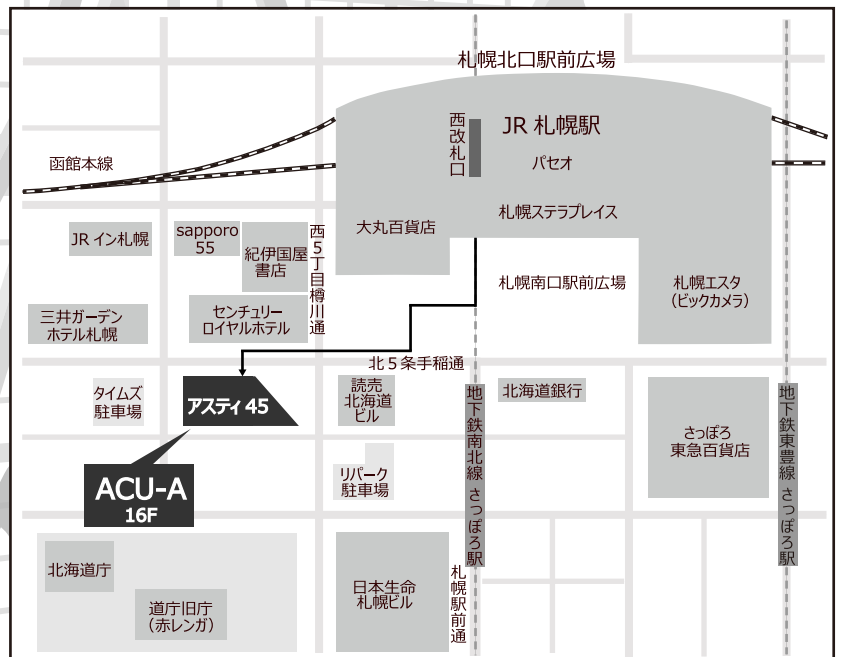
札幌北口駅前広場

JR 札幌駅

西改札口

パセオ

函館本線

札幌ステラプレイス

大丸百貨店

JR イン札幌

sapporo 55

紀伊国屋書店

西5丁目樽川通

札幌南口駅前広場

札幌エスタ (ビックカメラ)

三井ガーデンホテル札幌

センチュリーロイヤルホテル

北5条手稲通

タイムズ駐車場

アスティ 45

読売北海道ビル

北海道銀行

地下鉄南北線 さっぽろ駅

さっぽろ東急百貨店

地下鉄東豊線 さっぽろ駅

ACU-A 16F

リパーク駐車場

北海道庁

道庁旧庁 (赤レンガ)

日本生命札幌ビル

札幌駅前通